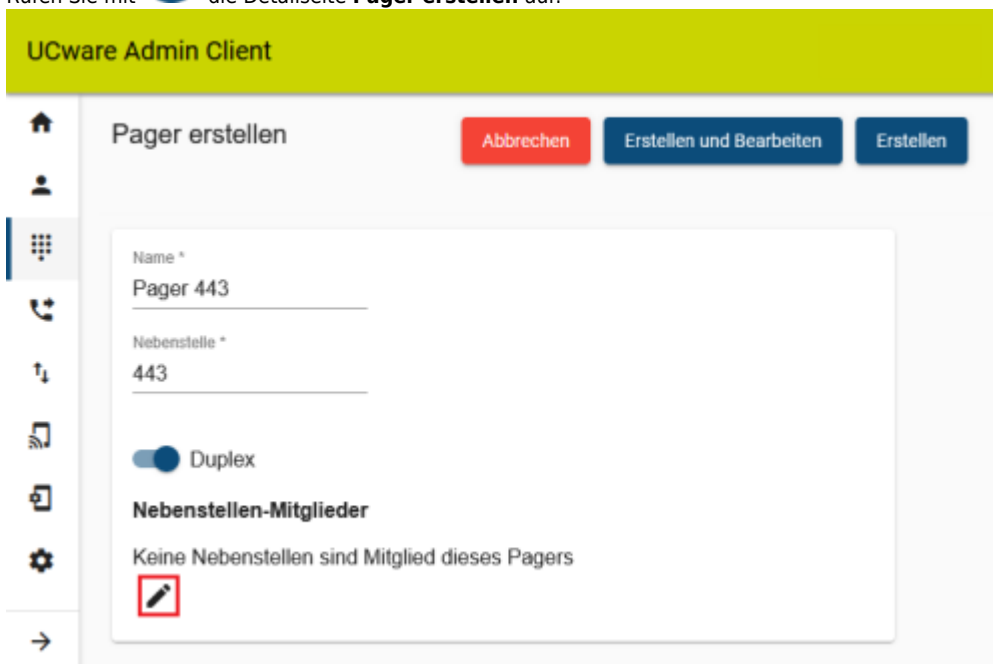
Rufen Sie mit die Detailseite **Pager erstellen** auf.

UCware Admin Client

Pager erstellen

Abbrechen

Erstellen und Bearbeiten

Erstellen

Name *

Pager 443

Nebenstelle *

443

Duplex

Nebenstellen-Mitglieder

Keine Nebenstellen sind Mitglied dieses Pagers